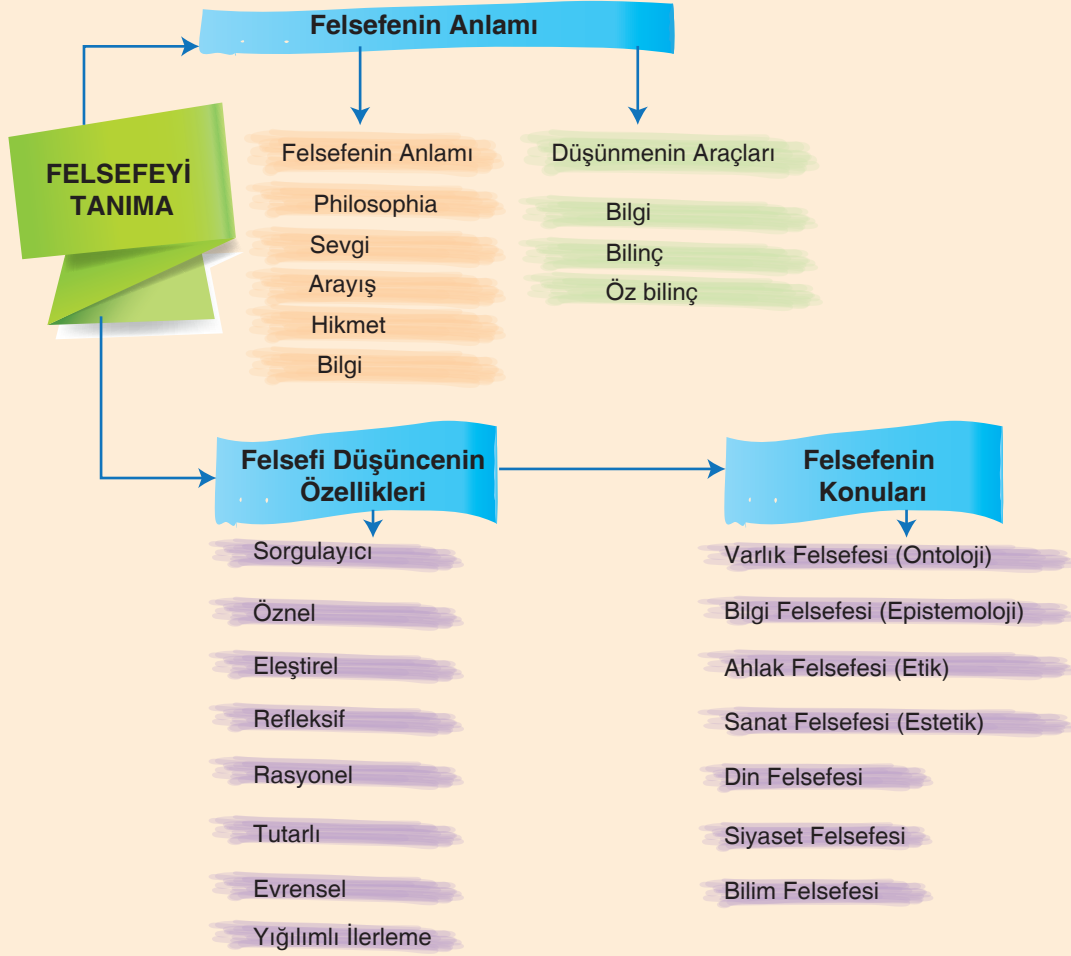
FELSEFEYİ TANIMA

Felsefenin Anlamı

Felsefenin Anlamı
Philosophia
Sevgi
Arayış
Hikmet
Bilgi

Düşünmenin Araçları
Bilgi
Bilinç
Öz bilinç

Felsefi Düşüncenin Özellikleri

Sorgulayıcı
Öznel
Eleştirel
Refleksif
Rasyonel
Tutarlı
Evrensel
Yığılımlı İlerleme

Felsefenin Konuları

Varlık Felsefesi (Ontoloji)
Bilgi Felsefesi (Epistemoloji)
Ahlak Felsefesi (Etik)
Sanat Felsefesi (Estetik)
Din Felsefesi
Siyaset Felsefesi
Bilim Felsefesi